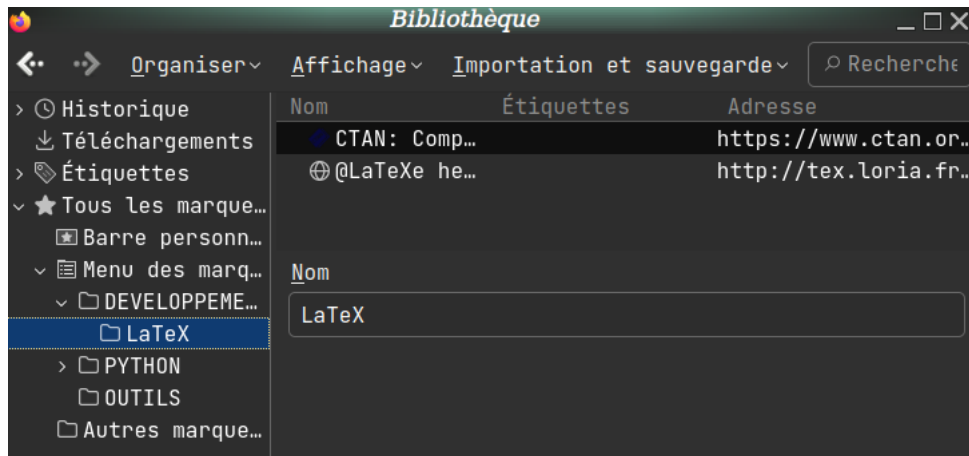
Bibliothèque

Organiser Affichage Importation et sauvegarde Recherche

Historique
Téléchargements
Étiquettes
Tous les marque…
Barre personn…
Menu des marq…
DEVELOPPEME…
LaTeX
PYTHON
OUTILS
Autres marque…

| Nom | Étiquettes | Adresse |
|---|---|---|
| CTAN: Comp… | | https://www.ctan.or… |
| @LaTeXe he… | | http://tex.loria.fr… |

Nom
LaTeX